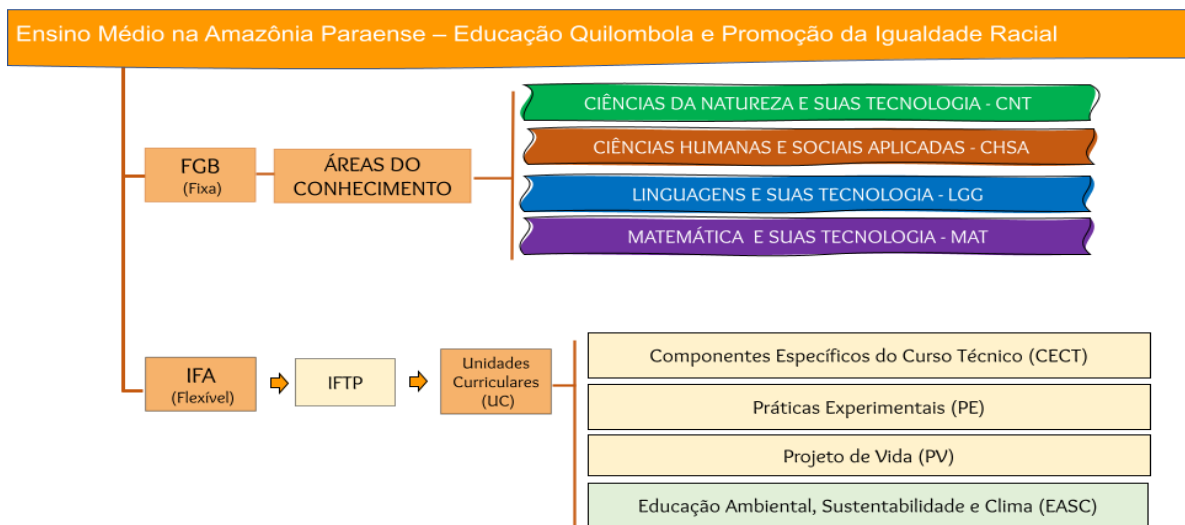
Ensino Médio na Amazônia Paraense – Educação Quilombola e Promoção da Igualdade Racial

FGB
(Fixa)

ÁREAS DO CONHECIMENTO

CIÊNCIAS DA NATUREZA E SUAS TECNOLOGIA - CNT

CIÊNCIAS HUMANAS E SOCIAIS APLICADAS - CHSA

LINGUAGENS E SUAS TECNOLOGIA - LGG

MATEMÁTICA E SUAS TECNOLOGIA - MAT

IFA
(Flexível)

IFTP

Unidades Curriculares (UC)

Componentes Específicos do Curso Técnico (CECT)

Práticas Experimentais (PE)

Projeto de Vida (PV)

Educação Ambiental, Sustentabilidade e Clima (EASC)